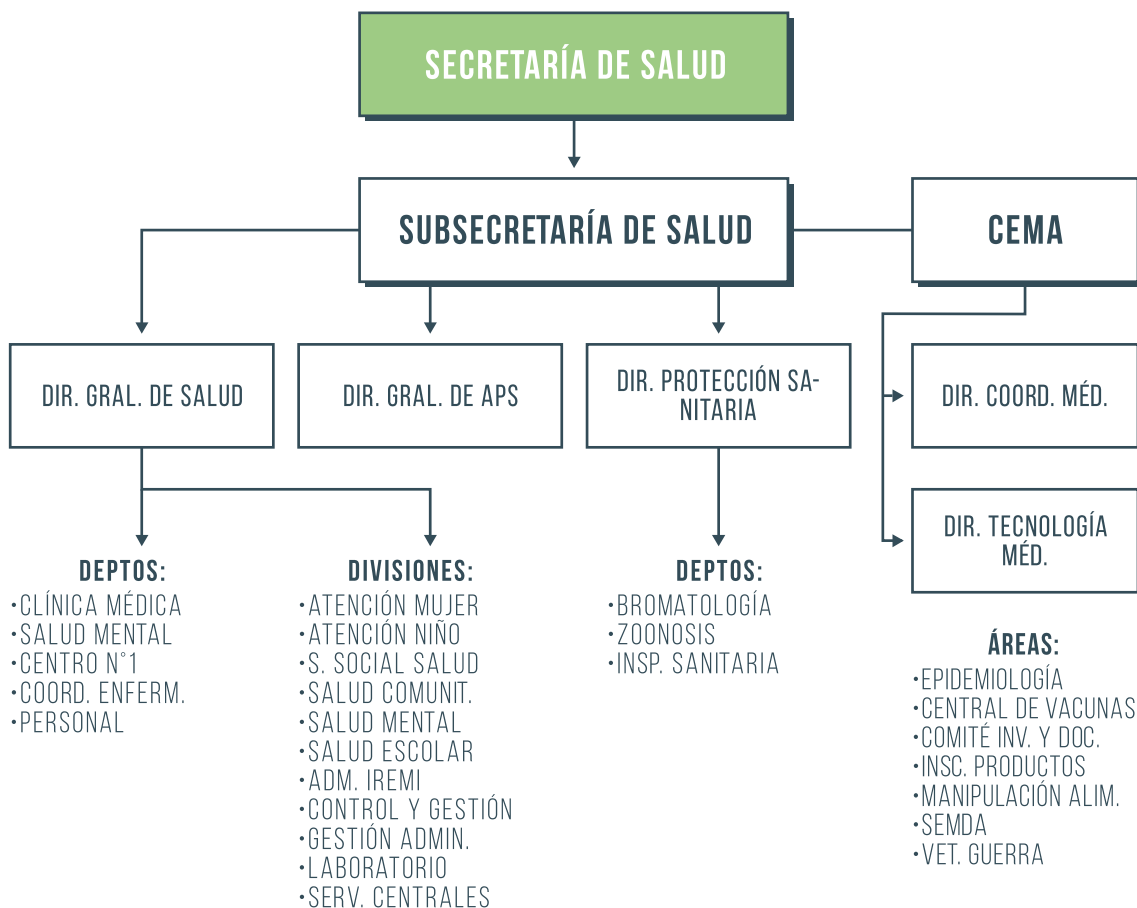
SECRETARÍA DE SALUD

SUBSECRETARÍA DE SALUD

CEMA

DIR. GRAL. DE SALUD

DIR. GRAL. DE APS

DIR. PROTECCIÓN SANITARIA

DIR. COORD. MÉD.

DIR. TECNOLOGÍA MÉD.

DEPTOS:
•CLÍNICA MÉDICA
•SALUD MENTAL
•CENTRO N°1
•COORD. ENFERM.
•PERSONAL

DIVISIONES:
•ATENCIÓN MUJER
•ATENCIÓN NIÑO
•S. SOCIAL SALUD
•SALUD COMUNIT.
•SALUD MENTAL
•SALUD ESCOLAR
•ADM. IREMI
•CONTROL Y GESTIÓN
•GESTIÓN ADMIN.
•LABORATORIO
•SERV. CENTRALES

DEPTOS:
•BROMATOLOGÍA
•ZOONOSIS
•INSP. SANITARIA

ÁREAS:
•EPIDEMIOLOGÍA
•CENTRAL DE VACUNAS
•COMITÉ INV. Y DOC.
•INSC. PRODUCTOS
•MANIPULACIÓN ALIM.
•SEMDA
•VET. GUERRA